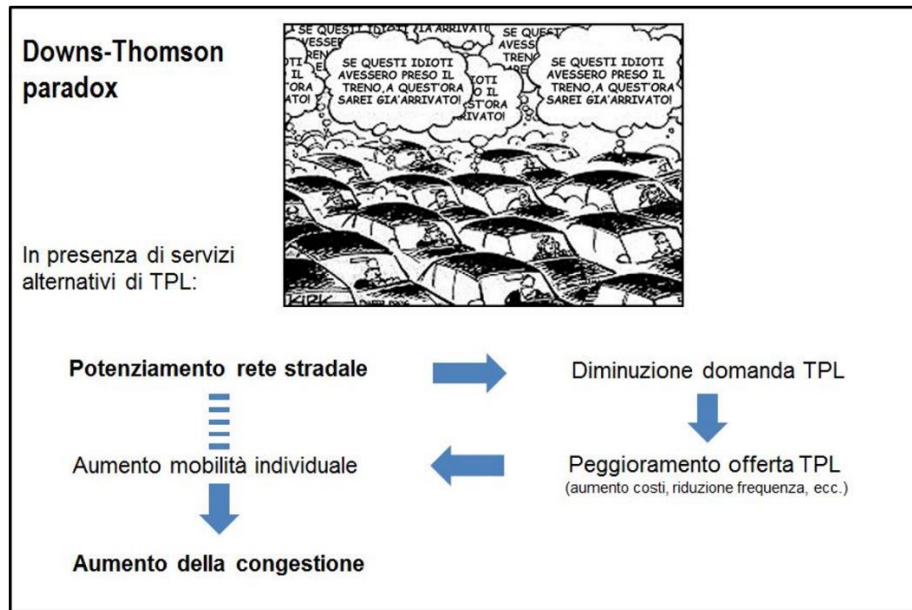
Downs-Thomson paradox

SE QUESTI IDIOTI AVESSERO PRESO IL TRENO, A QUEST'ORA SAREI GIA'ARRIVATO!

SE QUESTI IDIOTI AVESSERO PRESO IL TRENO, A QUEST'ORA SAREI GIA'ARRIVATO!

In presenza di servizi alternativi di TPL:

Potenziamento rete stradale

Diminuzione domanda TPL

Aumento mobilità individuale

Peggioramento offerta TPL
(aumento costi, riduzione frequenza, ecc.)

Aumento della congestione